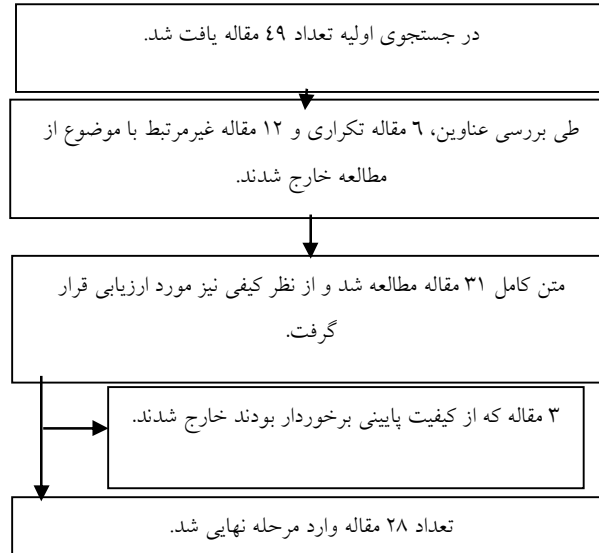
در جستجوی اولیه تعداد ٤٩ مقاله یافت شد.

طی بررسی عناوین، ٦ مقاله تکراری و ١٢ مقاله غیرمرتبط با موضوع از مطالعه خارج شدند.

متن کامل ٣١ مقاله مطالعه شد و از نظر کیفی نیز مورد ارزیابی قرار گرفت.

٣ مقاله که از کیفیت پایینی برخوردار بودند خارج شدند.

تعداد ٢٨ مقاله وارد مرحله نهایی شد.